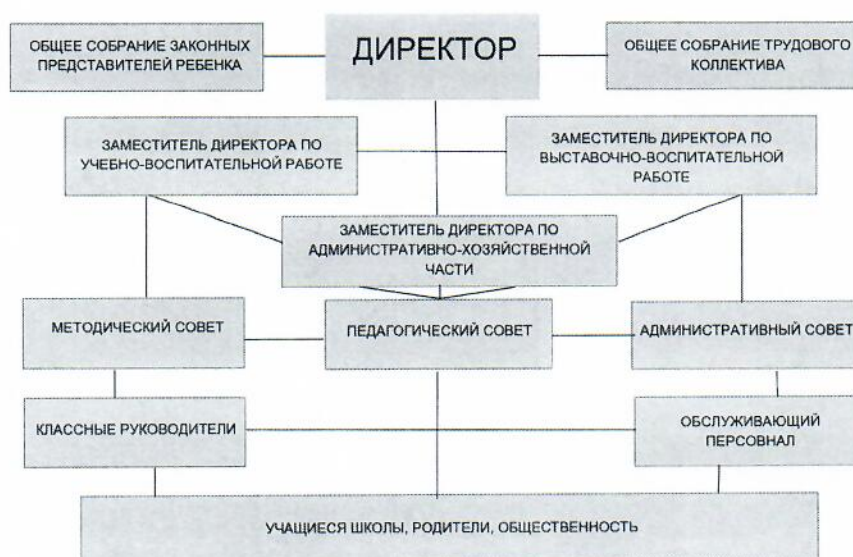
ОБЩЕЕ СОБРАНИЕ ЗАКОННЫХ ПРЕДСТАВИТЕЛЕЙ РЕБЕНКА

ДИРЕКТОР

ОБЩЕЕ СОБРАНИЕ ТРУДОВОГО КОЛЛЕКТИВА

ЗАМЕСТИТЕЛЬ ДИРЕКТОРА ПО УЧЕБНО-ВОСПИТАТЕЛЬНОЙ РАБОТЕ

ЗАМЕСТИТЕЛЬ ДИРЕКТОРА ПО ВЫСТАВОЧНО-ВОСПИТАТЕЛЬНОЙ РАБОТЕ

ЗАМЕСТИТЕЛЬ ДИРЕКТОРА ПО АДМИНИСТРАТИВНО-ХОЗЯЙСТВЕННОЙ ЧАСТИ

МЕТОДИЧЕСКИЙ СОВЕТ

ПЕДАГОГИЧЕСКИЙ СОВЕТ

АДМИНИСТРАТИВНЫЙ СОВЕТ

КЛАССНЫЕ РУКОВОДИТЕЛИ

ОБСЛУЖИВАЮЩИЙ ПЕРСОВНАЛ

УЧАЩИЕСЯ ШКОЛЫ, РОДИТЕЛИ, ОБЩЕСТВЕННОСТЬ